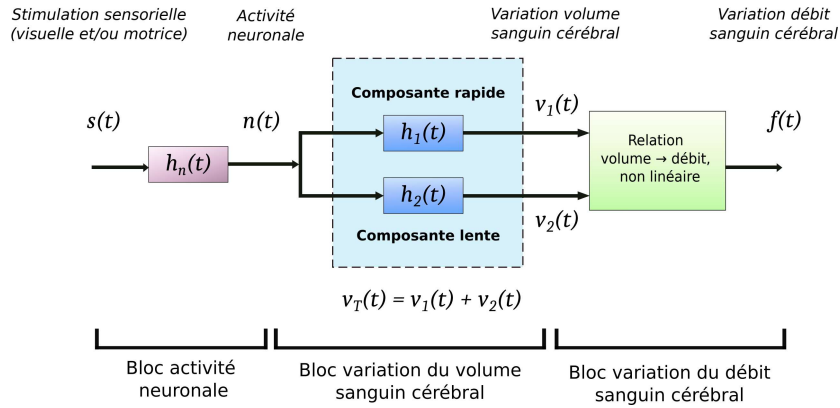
Stimulation sensorielle (visuelle et/ou motrice)

Activité neuronale

Variation volume sanguin cérébral

Variation débit sanguin cérébral

$s(t)$

$h_n(t)$

$n(t)$

Composante rapide

$h_1(t)$

$h_2(t)$

Composante lente

$v_1(t)$

$v_2(t)$

Relation volume → débit, non linéaire

$f(t)$

$v_T(t) = v_1(t) + v_2(t)$

Bloc activité neuronale

Bloc variation du volume sanguin cérébral

Bloc variation du débit sanguin cérébral